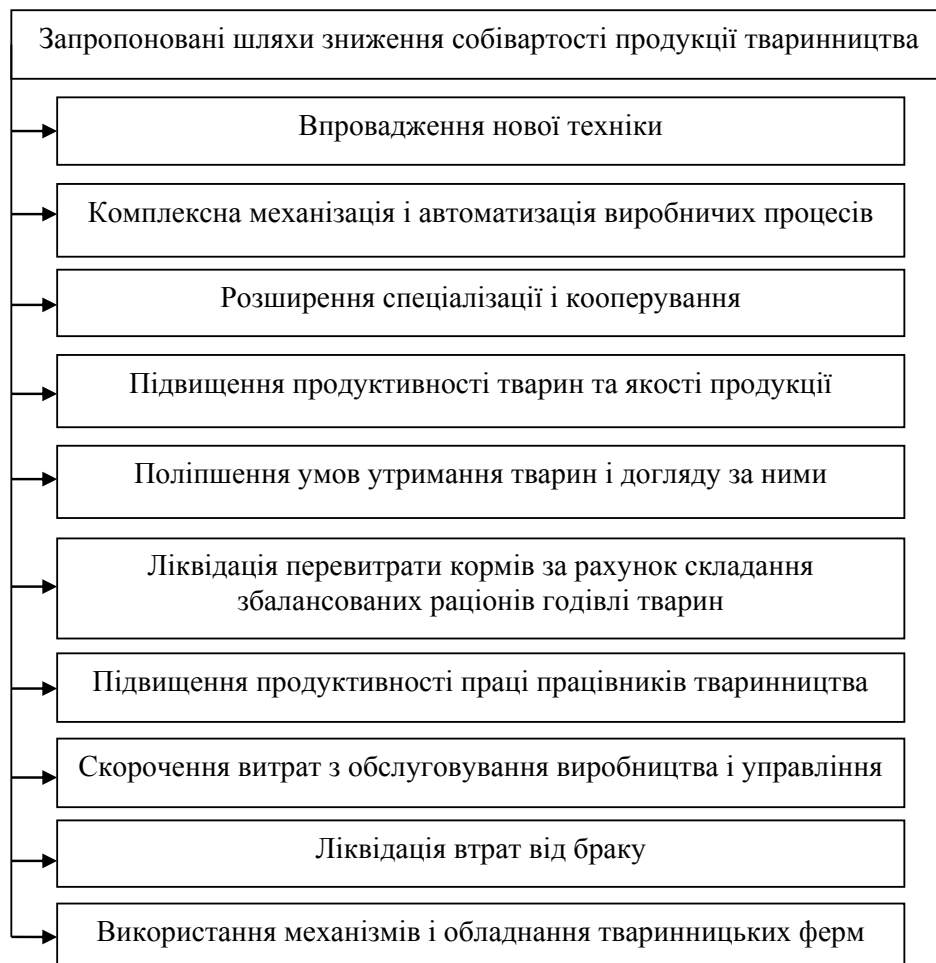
Запропоновані шляхи зниження собівартості продукції тваринництва

Впровадження нової техніки

Комплексна механізація і автоматизація виробничих процесів

Розширення спеціалізації і кооперування

Підвищення продуктивності тварин та якості продукції

Поліпшення умов утримання тварин і догляду за ними

Ліквідація перевитрати кормів за рахунок складання збалансованих раціонів годівлі тварин

Підвищення продуктивності праці працівників тваринництва

Скорочення витрат з обслуговування виробництва і управління

Ліквідація втрат від браку

Використання механізмів і обладнання тваринницьких ферм